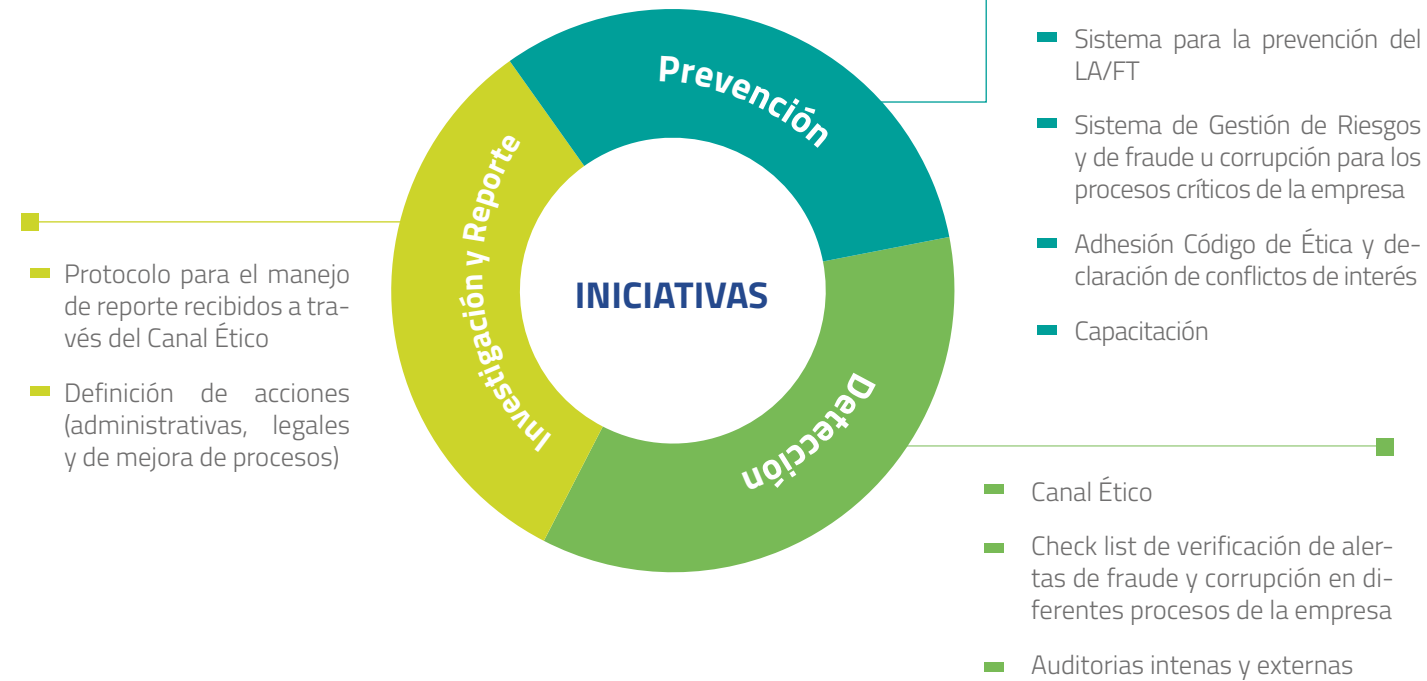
Prevención

Investigación y Reporte

INICIATIVAS

Detección

- Sistema para la prevención del LA/FT
- Sistema de Gestión de Riesgos y de fraude u corrupción para los procesos críticos de la empresa
- Adhesión Código de Ética y declaración de conflictos de interés
- Capacitación

- Protocolo para el manejo de reporte recibidos a través del Canal Ético
- Definición de acciones (administrativas, legales y de mejora de procesos)

- Canal Ético
- Check list de verificación de alertas de fraude y corrupción en diferentes procesos de la empresa
- Auditorias intenas y externas